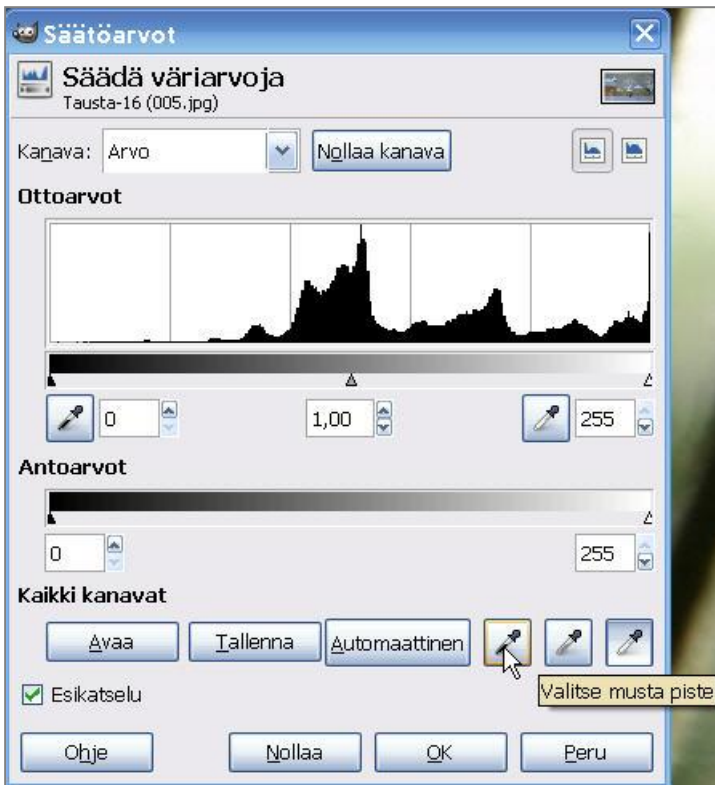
Säätöarvot

Säädä väriarvoja
Tausta-16 (005.jpg)

Kanava: Arvo
Nollaa kanava

Ottoarvot

0
1,00
255

Antoarvot

0
255

Kaikki kanavat

Avaa
Tallenna
Automaattinen

Valitse musta piste

Esikatselu

Ohje
Nollaa
OK
Peru